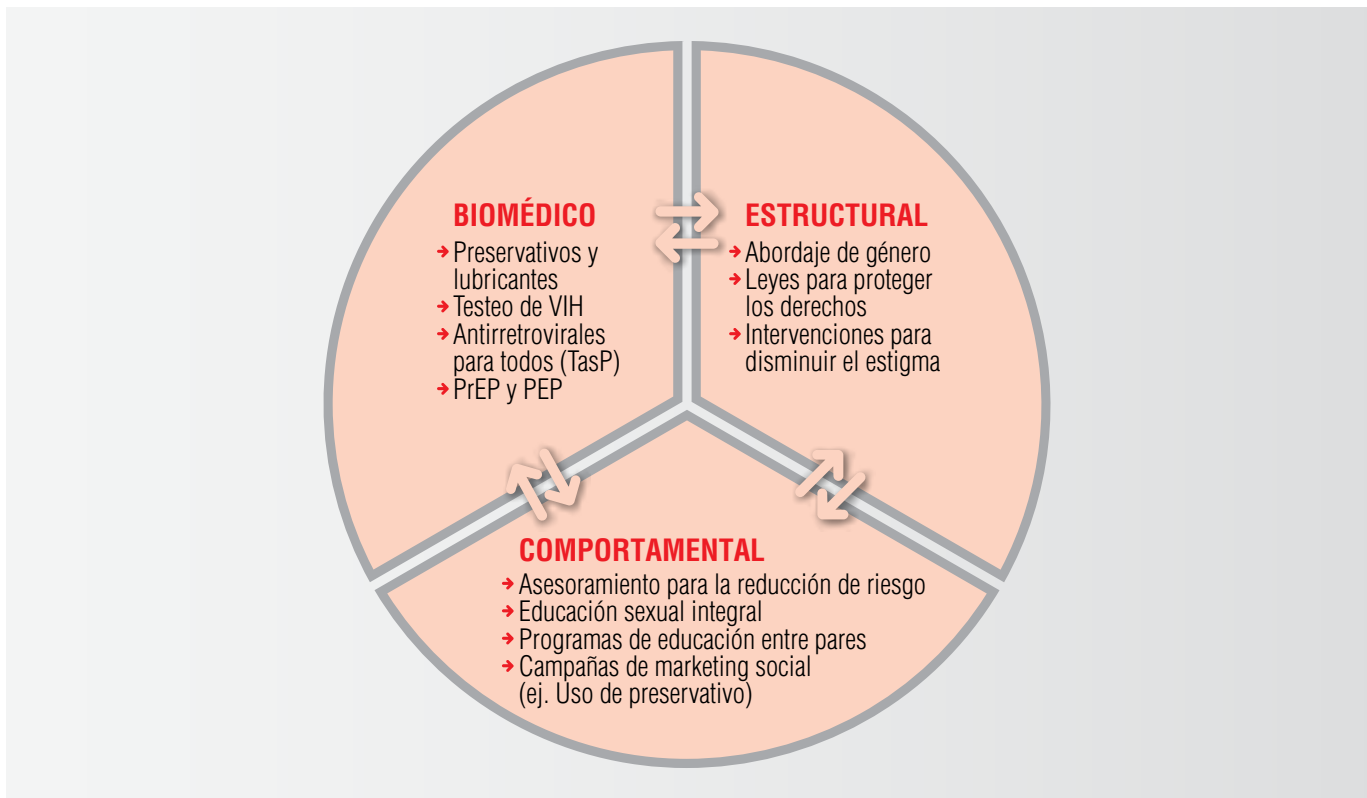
BIOMÉDICO
Preservativos y lubricantes
Testeo de VIH
Antirretrovirales para todos (TasP)
PrEP y PEP

ESTRUCTURAL
Abordaje de género
Leyes para proteger los derechos
Intervenciones para disminuir el estigma

COMPORTAMENTAL
Asesoramiento para la reducción de riesgo
Educación sexual integral
Programas de educación entre pares
Campañas de marketing social (ej. Uso de preservativo)